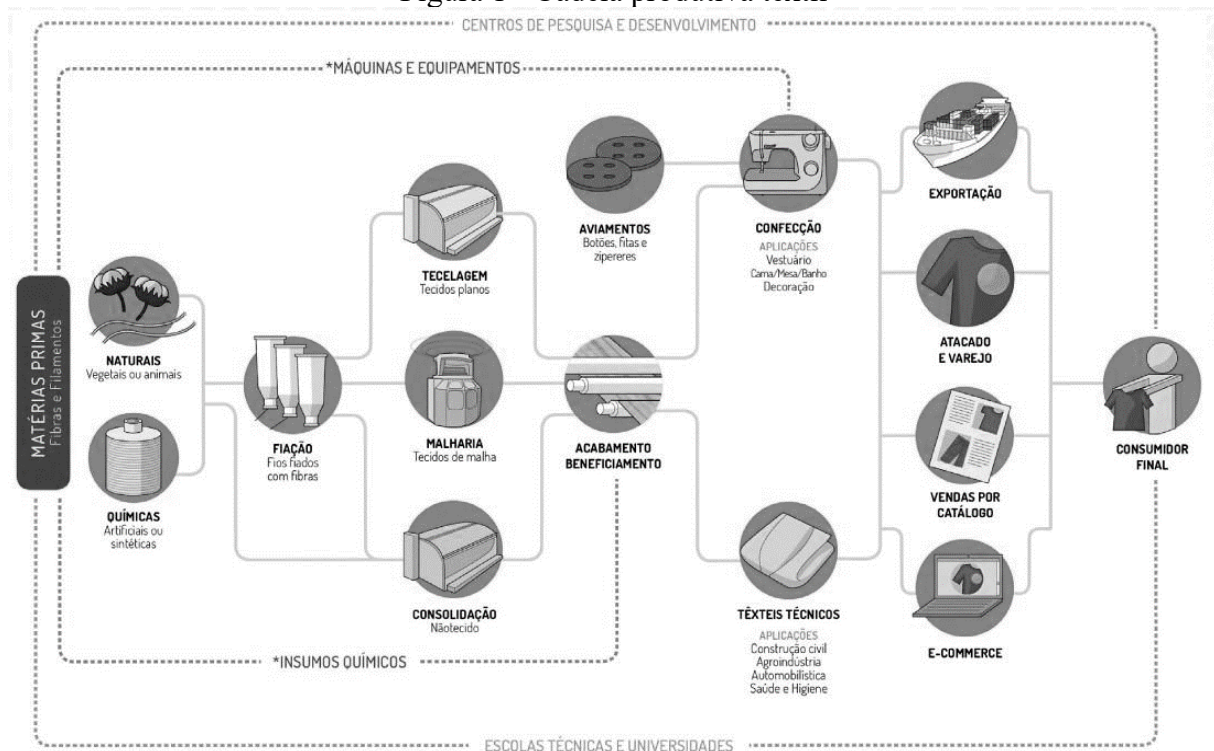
Figura 1 – Cadeia produtiva têxtil

CENTROS DE PESQUISA E DESENVOLVIMENTO

*MÁQUINAS E EQUIPAMENTOS

MATÉRIAS PRIMAS
Fibras e Filamentos

NATURAIS
Vegetais ou animais

QUÍMICAS
Artificiais ou sintéticas

FIAÇÃO
Fios fiados com fibras

TECELAGEM
Tecidos planos

MALHARIA
Tecidos de malha

CONSOLIDAÇÃO
Nãotecido

AVIAMENTOS
Botões, fitas e zipereres

ACABAMENTO
BENEFICIAMENTO

CONFECÇÃO
APLICAÇÕES
Vestuário
Cama/Mesa/Banho
Decoração

TÊXTEIS TÉCNICOS
APLICAÇÕES
Construção civil
Agroindústria
Automobilística
Saúde e Higiene

EXPORTAÇÃO

ATACADO
E VAREJO

VENDAS POR
CATÁLOGO

E-COMMERCE

CONSUMIDOR
FINAL

*INSUMOS QUÍMICOS

ESCOLAS TÉCNICAS E UNIVERSIDADES